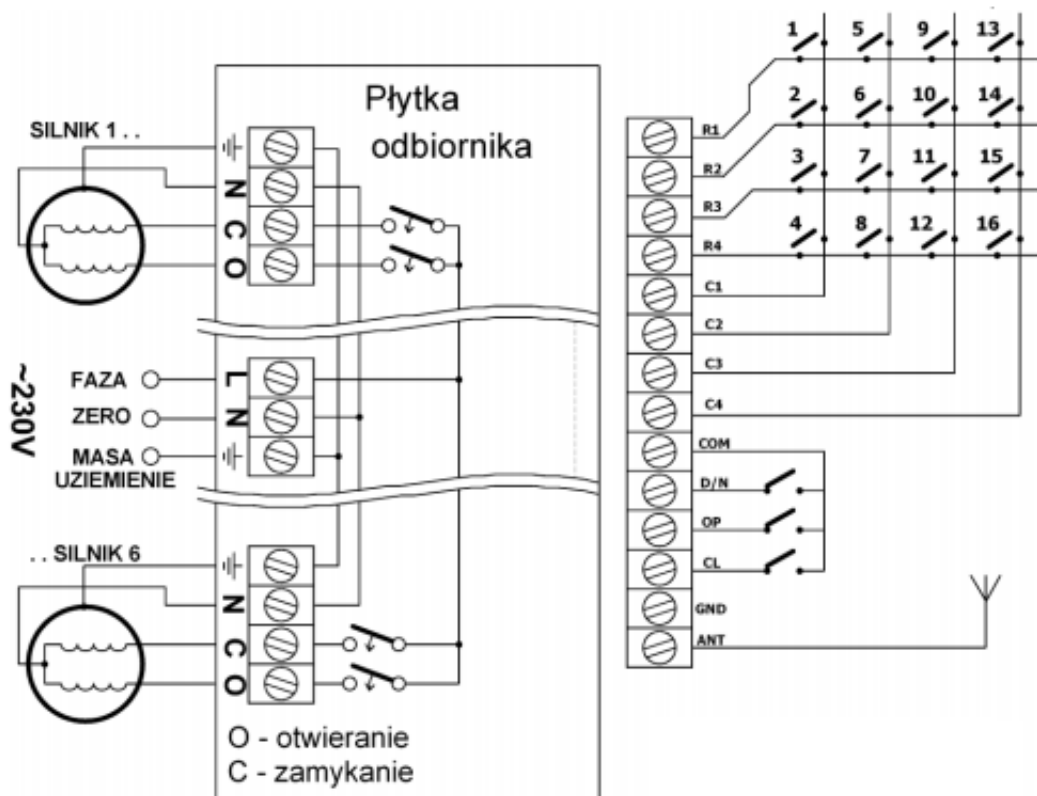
Płytka odbiornika

SILNIK 1 . .

N
C
O

~230V

FAZA
ZERO
MASA
UZIEMIENIE

L
N

. . SILNIK 6

N
C
O

O - otwieranie
C - zamykanie

1
5
9
13
2
6
10
14
3
7
11
15
4
8
12
16

R1
R2
R3
R4
C1
C2
C3
C4
COM
D/N
OP
CL
GND
ANT